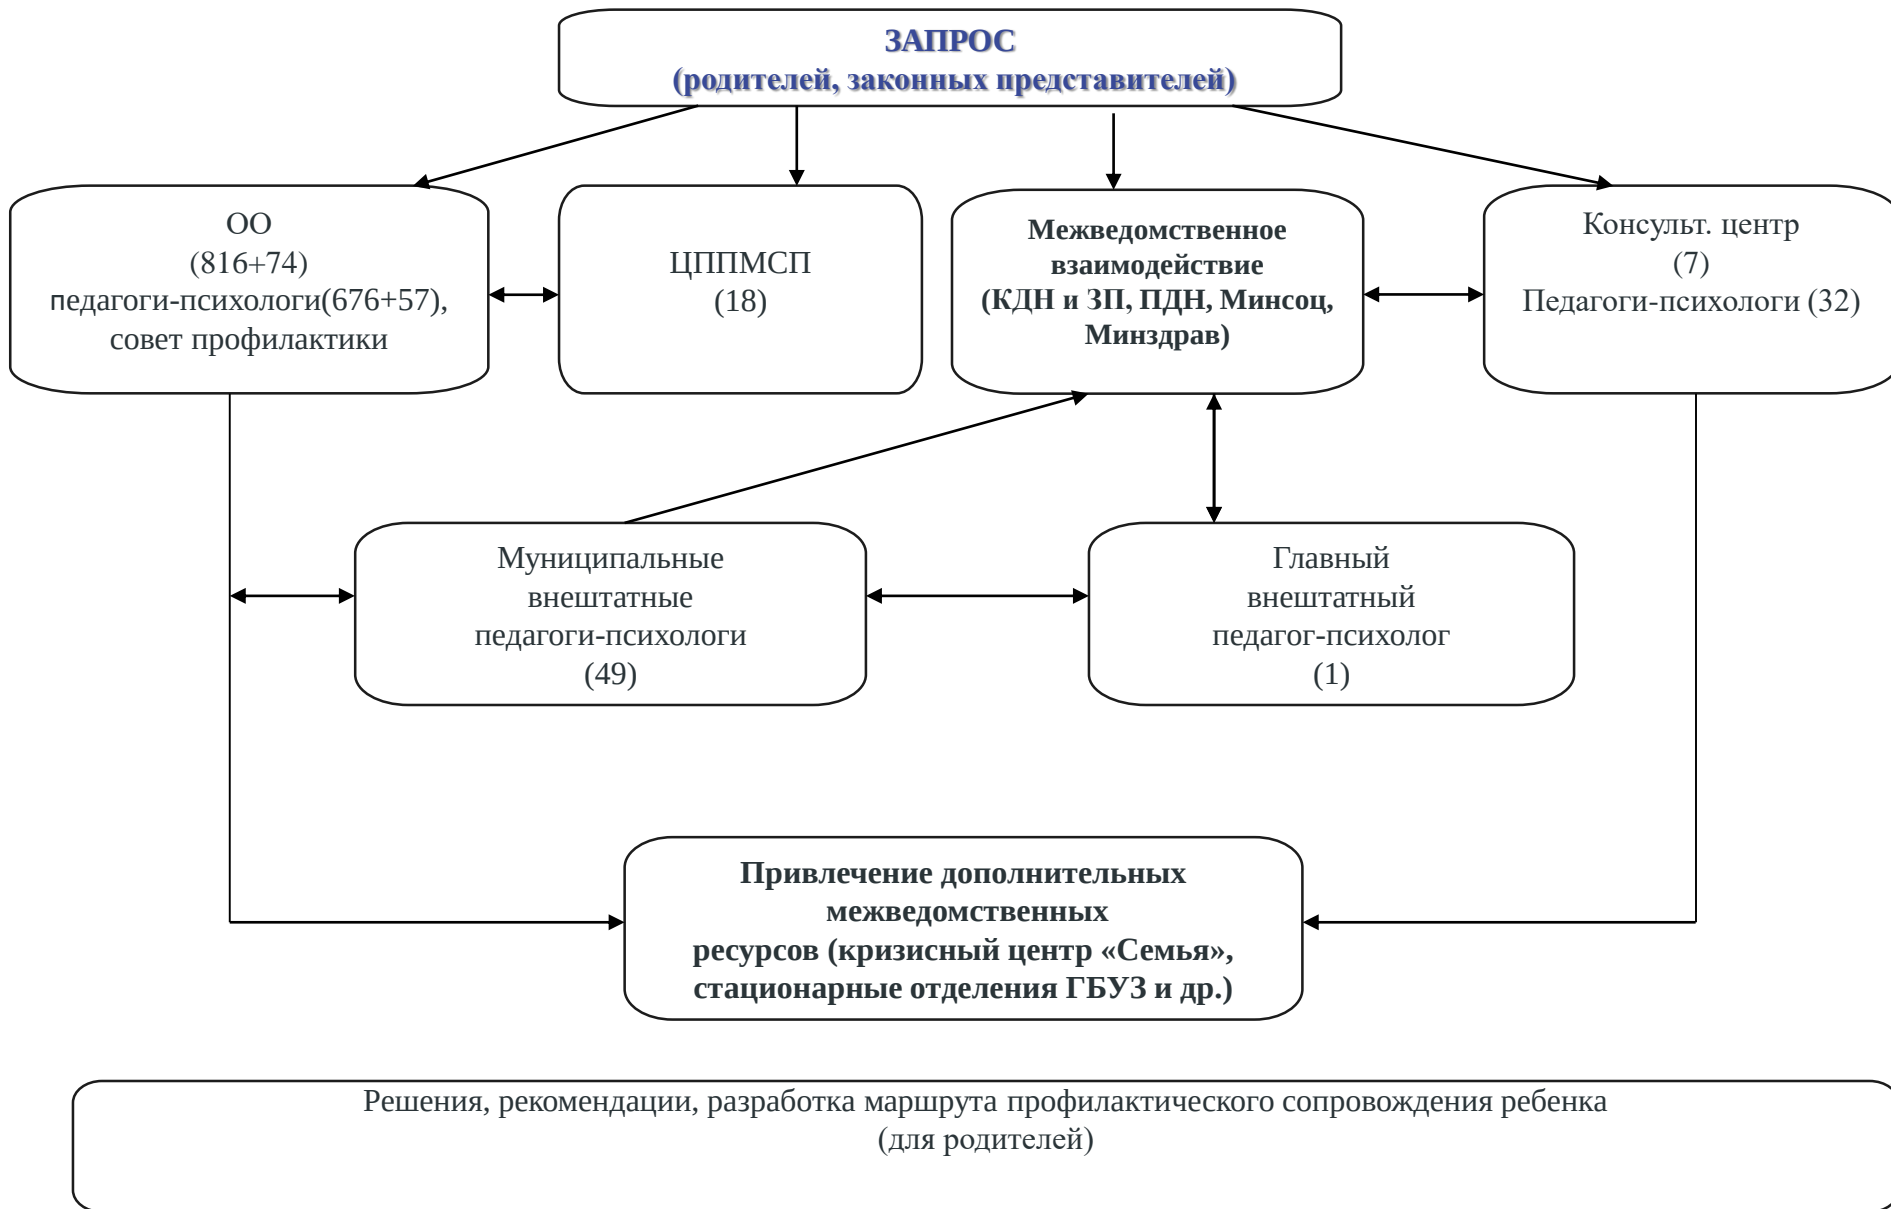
ЗАПРОС
(родителей, законных представителей)

ОО
(816+74)
педагоги-психологи(676+57),
совет профилактики

ЦППМСП
(18)

Межведомственное взаимодействие
(КДН и ЗП, ПДН, Минсоц, Минздрав)

Консульт. центр
(7)
Педагоги-психологи (32)

Муниципальные внештатные педагоги-психологи
(49)

Главный внештатный педагог-психолог
(1)

Привлечение дополнительных межведомственных ресурсов (кризисный центр «Семья», стационарные отделения ГБУЗ и др.)

Решения, рекомендации, разработка маршрута профилактического сопровождения ребенка
(для родителей)